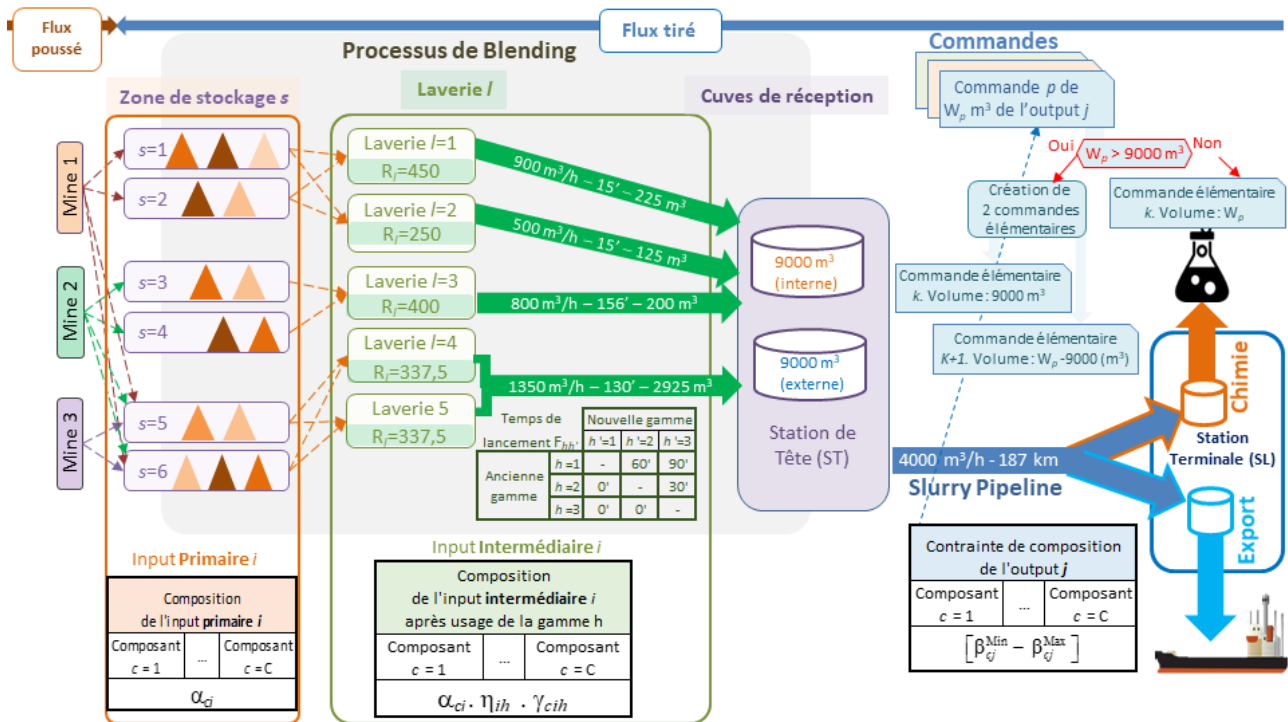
Flux poussé

Flux tiré

Processus de Blending

Zone de stockage $s$

Laverie $l$

Cuves de réception

Mine 1

Mine 2

Mine 3

$s$=1

$s$=2

$s$=3

$s$=4

$s$=5

$s$=6

Laverie $l$=1
$R_l$=450

Laverie $l$=2
$R_l$=250

Laverie $l$=3
$R_l$=400

Laverie $l$=4
$R_l$=337,5

Laverie 5
$R_l$=337,5

900 m$^3$/h – 15' – 225 m$^3$

500 m$^3$/h – 15' – 125 m$^3$

800 m$^3$/h – 156' – 200 m$^3$

1350 m$^3$/h – 130' – 2925 m$^3$

9000 m$^3$ (interne)

9000 m$^3$ (externe)

Station de Tête (ST)

| Temps de lancement $F_{hh'}$ | | Nouvelle gamme | | |
|---|---|---|---|---|
| | | $h'$=1 | $h'$=2 | $h'$=3 |
| Ancienne gamme | $h$=1 | - | 60' | 90' |
| | $h$=2 | 0' | - | 30' |
| | $h$=3 | 0' | 0' | - |

Input Primaire $i$

| Composition de l'input primaire $i$ | | |
|---|---|---|
| Composant $c$ = 1 | ... | Composant $c$ = C |
| $\alpha_{ci}$ | | |

Input Intermédiaire $i$

| Composition de l'input intermédiaire $i$ après usage de la gamme h | | |
|---|---|---|
| Composant $c$ = 1 | ... | Composant $c$ = C |
| $\alpha_{ci} . \eta_{ih} . \gamma_{cih}$ | | |

Commandes

Commande $p$ de $W_p$ m$^3$ de l'output $j$

Oui

$W_p$ > 9000 m$^3$

Non

Création de 2 commandes élémentaires

Commande élémentaire $k$. Volume : $W_p$

Commande élémentaire $k$. Volume : 9000 m$^3$

Commande élémentaire $K+1$. Volume : $W_p$ -9000 (m$^3$)

Chimie

Station Terminale (SL)

Export

4000 m$^3$/h - 187 km

Slurry Pipeline

| Contrainte de composition de l'output $j$ | | |
|---|---|---|
| Composant $c$ = 1 | ... | Composant $c$ = C |
| $\left[\beta_{cj}^{Min} - \beta_{cj}^{Max}\right]$ | | |